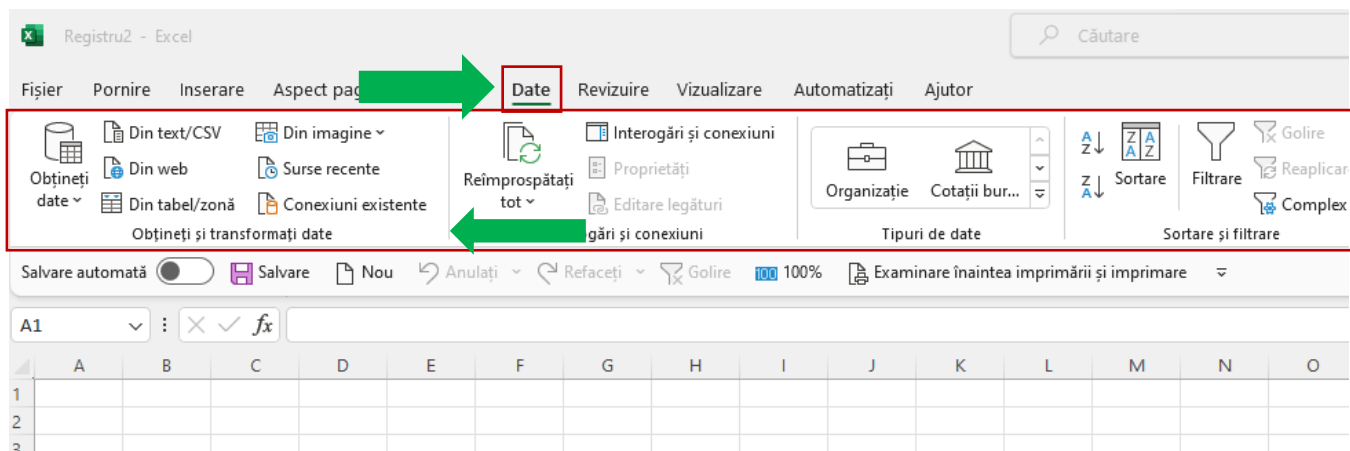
Registru2 - Excel

Căutare

Fișier Pornire Inserare Aspect pag Date Revizuire Vizualizare Automatizați Ajutor

Obțineți date
Din text/CSV
Din web
Din tabel/zonă
Din imagine
Surse recente
Conexiuni existente
Obțineți și transformați date

Reîmprospătați tot
Interogări și conexiuni
Proprietăți
Editare legături
gări și conexiuni

Organizație
Cotații bur...
Tipuri de date

Sortare
Filtrare
Golire
Reaplicar
Complex
Sortare și filtrare

Salvare automată Salvare Nou Anulați Refaceți Golire 100% Examinare înaintea imprimării și imprimare

A1

| | A | B | C | D | E | F | G | H | I | J | K | L | M | N | O |
|---|---|---|---|---|---|---|---|---|---|---|---|---|---|---|---|
| 1 | | | | | | | | | | | | | | | |
| 2 | | | | | | | | | | | | | | | |
| 3 | | | | | | | | | | | | | | | |